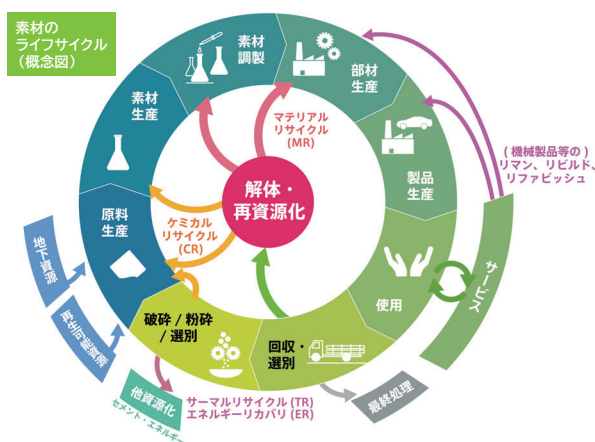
素材の
ライフサイクル
（概念図）

素材
調製

部材
生産

製品
生産

使用

回収・
選別

破砕／粉砕
／選別

原料
生産

素材
生産

解体・
再資源化

マテリアル
リサイクル
（MR）

ケミカル
リサイクル
（CR）

（機械製品等の）
リマン、リビルド、
リファビッシュ

サービス

地下資源

再生可能資源

他資源化
セメント・エネルギー

サーマルリサイクル（TR）
エネルギーリカバリ（ER）

最終処理